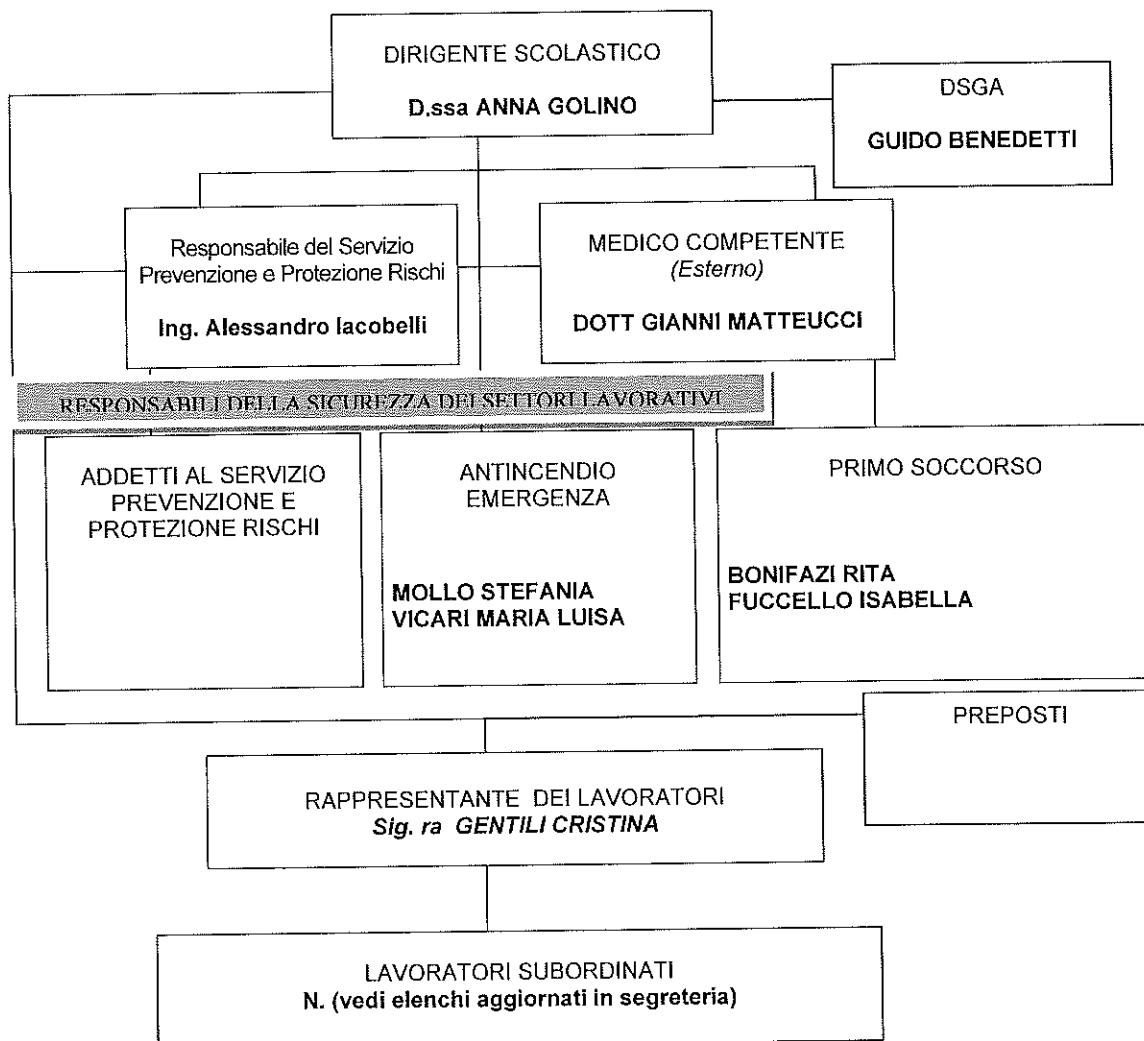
DIRIGENTE SCOLASTICO
**D.ssa ANNA GOLINO**

DSGA
**GUIDO BENEDETTI**

Responsabile del Servizio Prevenzione e Protezione Rischi
**Ing. Alessandro Iacobelli**

MEDICO COMPETENTE
*(Esterno)*
**DOTT GIANNI MATTEUCCI**

RESPONSABILI DELLA SICUREZZA DEI SETTORI LAVORATIVI

ADDETTI AL SERVIZIO PREVENZIONE E PROTEZIONE RISCHI

ANTINCENDIO EMERGENZA

**MOLLO STEFANIA**
**VICARI MARIA LUISA**

PRIMO SOCCORSO

**BONIFAZI RITA**
**FUCCELLO ISABELLA**

PREPOSTI

RAPPRESENTANTE DEI LAVORATORI
***Sig. ra GENTILI CRISTINA***

LAVORATORI SUBORDINATI
**N. (vedi elenchi aggiornati in segreteria)**